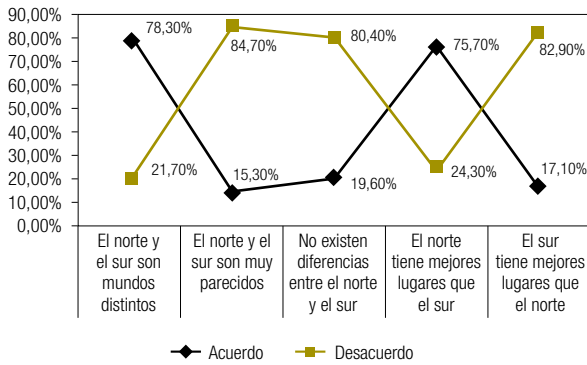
90,00%
80,00%
70,00%
60,00%
50,00%
40,00%
30,00%
20,00%
10,00%
0,00%

78,30%
21,70%
84,70%
15,30%
80,40%
19,60%
75,70%
24,30%
82,90%
17,10%

El norte y el sur son mundos distintos
El norte y el sur son muy parecidos
No existen diferencias entre el norte y el sur
El norte tiene mejores lugares que el sur
El sur tiene mejores lugares que el norte

Acuerdo
Desacuerdo